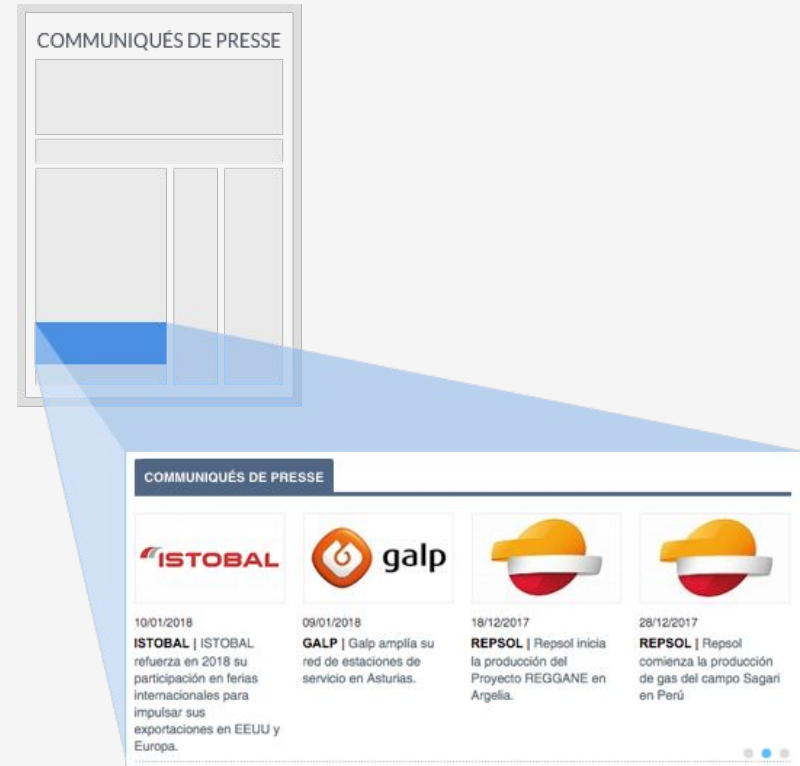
COMMUNIQUÉS DE PRESSE

COMMUNIQUÉS DE PRESSE

ISTOBAL

galp

10/01/2018
**ISTOBAL** | ISTOBAL refuerza en 2018 su participación en ferias internacionales para impulsar sus exportaciones en EEUU y Europa.

09/01/2018
**GALP** | Galp amplía su red de estaciones de servicio en Asturias.

18/12/2017
**REPSOL** | Repsol inicia la producción del Proyecto REGGANE en Argelia.

28/12/2017
**REPSOL** | Repsol comienza la producción de gas del campo Sagari en Perú